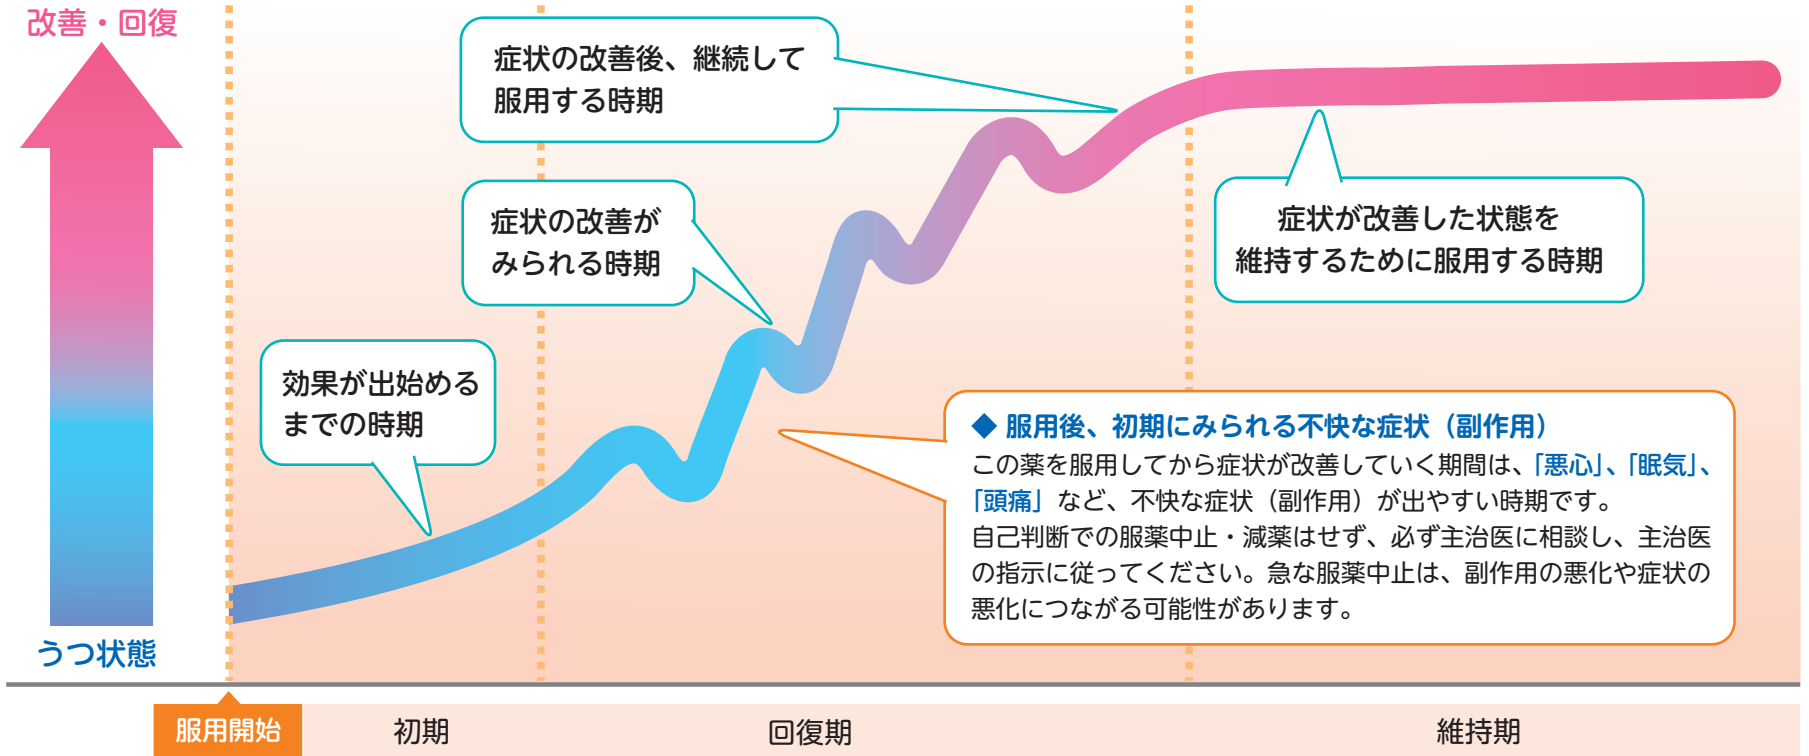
改善・回復

症状の改善後、継続して服用する時期

症状の改善がみられる時期

症状が改善した状態を維持するために服用する時期

効果が出始めるまでの時期

◆ 服用後、初期にみられる不快な症状（副作用）
この薬を服用してから症状が改善していく期間は、「悪心」、「眠気」、「頭痛」など、不快な症状（副作用）が出やすい時期です。
自己判断での服薬中止・減薬はせず、必ず主治医に相談し、主治医の指示に従ってください。急な服薬中止は、副作用の悪化や症状の悪化につながる可能性があります。

うつ状態

服用開始　初期　回復期　維持期